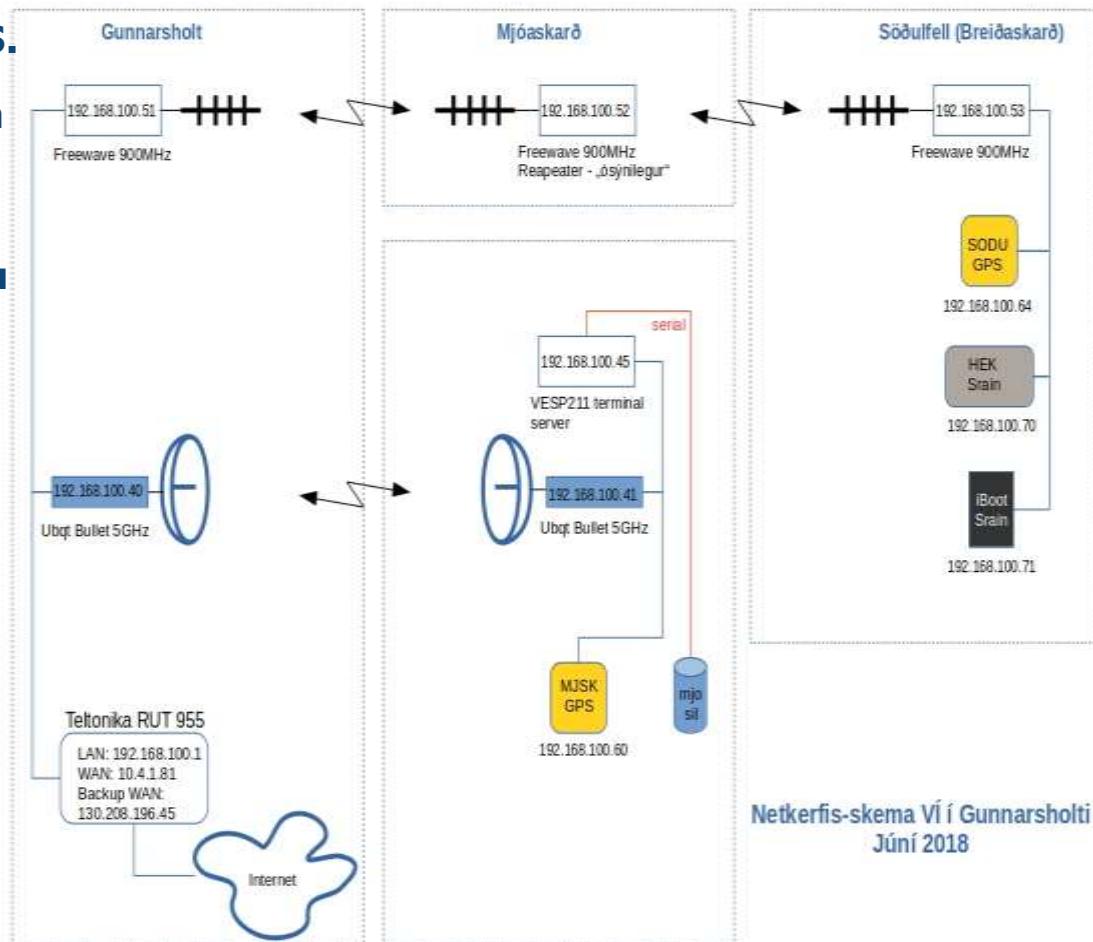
s.

Gunnarsholt

Mjóaskarð

Söðulfell (Breiðaskarð)

192.168.100.51

Freewave 900MHz

192.168.100.52

Freewave 900MHz
Reapeater - „ósýnilegur"

192.168.100.53

Freewave 900MHz

SODU
GPS

192.168.100.64

HEK
Srain

192.168.100.70

iBoot
Srain

192.168.100.71

serial

192.168.100.45

VESP211 terminal server

192.168.100.40

Ubqt Bullet 5GHz

192.168.100.41

Ubqt Bullet 5GHz

MJSK
GPS

192.168.100.60

mjo
sil

Teltonika RUT 955

LAN: 192.168.100.1
WAN: 10.4.1.81
Backup WAN:
130.208.196.45

Internet

Netkerfis-skema VÍ í Gunnarsholti
Júní 2018